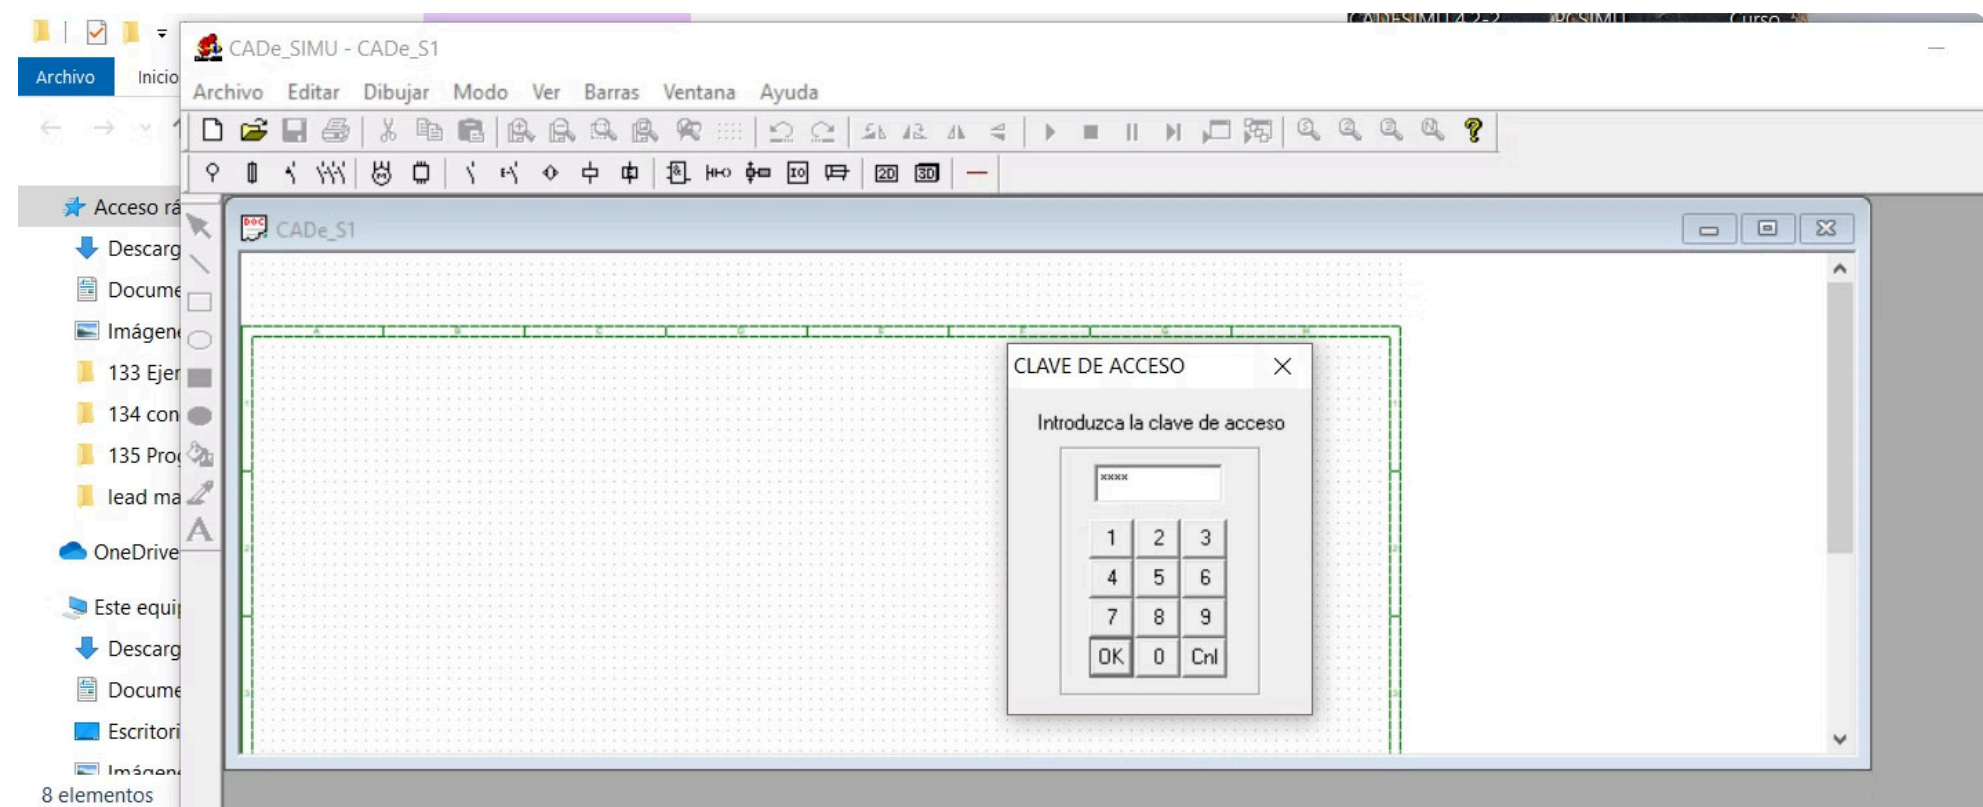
Archivo Inicio

Acceso rá
Descarg
Docume
Imágen
133 Ejer
134 con
135 Pro
lead ma
OneDrive
Este equi
Descarg
Docume
Escritori
Imágen
8 elementos

CADe_SIMU - CADe_S1
Archivo Editar Dibujar Modo Ver Barras Ventana Ayuda

20 30

CADe_S1

CLAVE DE ACCESO
Introduzca la clave de acceso
****
| 1 | 2 | 3 |
|---|---|---|
| 4 | 5 | 6 |
| 7 | 8 | 9 |
| OK | 0 | Cnl |